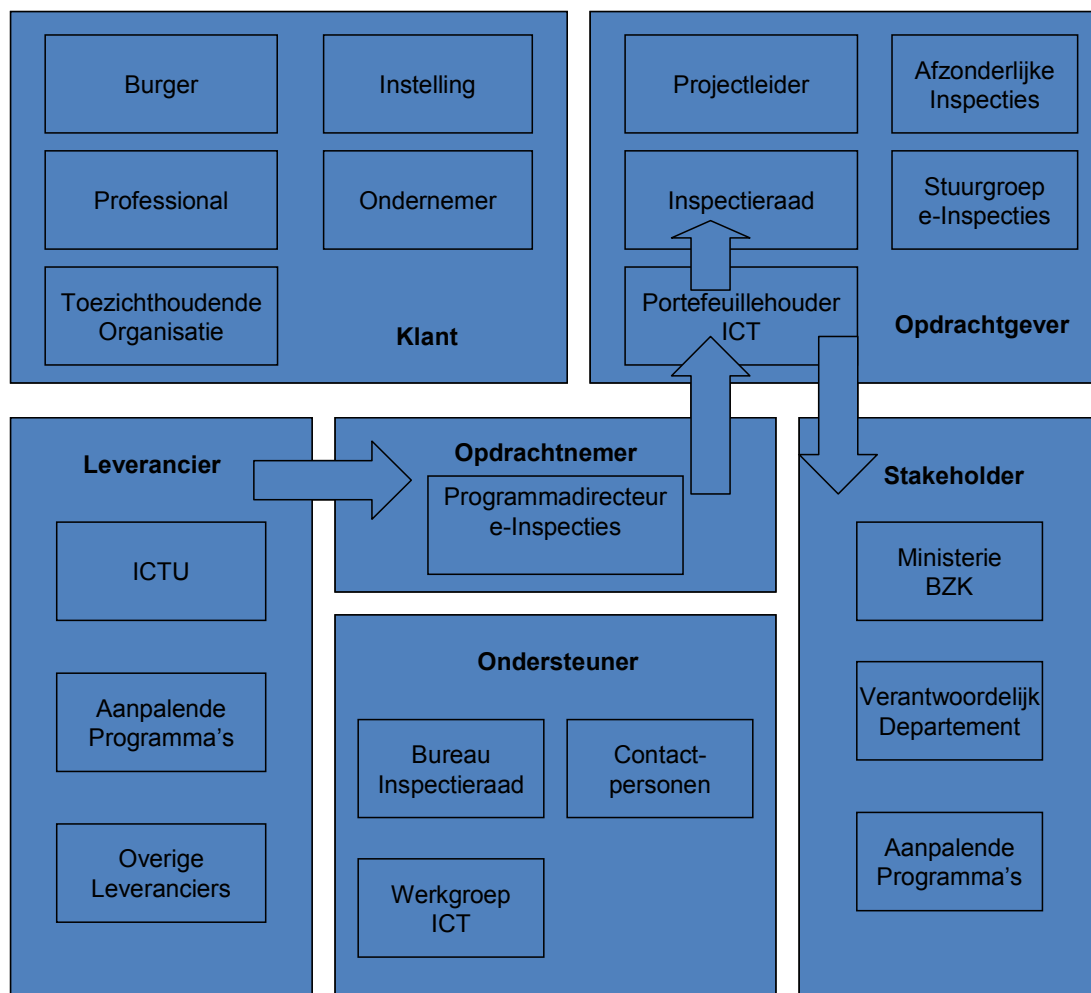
Burger

Instelling

Professional

Ondernemer

Toezichthoudende Organisatie

Klant

Projectleider

Afzonderlijke Inspecties

Inspectieraad

Stuurgroep e-Inspecties

Portefeuillehouder ICT

Opdrachtgever

Leverancier

ICTU

Aanpalende Programma's

Overige Leveranciers

Opdrachtnemer

Programmadirecteur e-Inspecties

Ondersteuner

Bureau Inspectieraad

Contact-personen

Werkgroep ICT

Stakeholder

Ministerie BZK

Verantwoordelijk Departement

Aanpalende Programma's